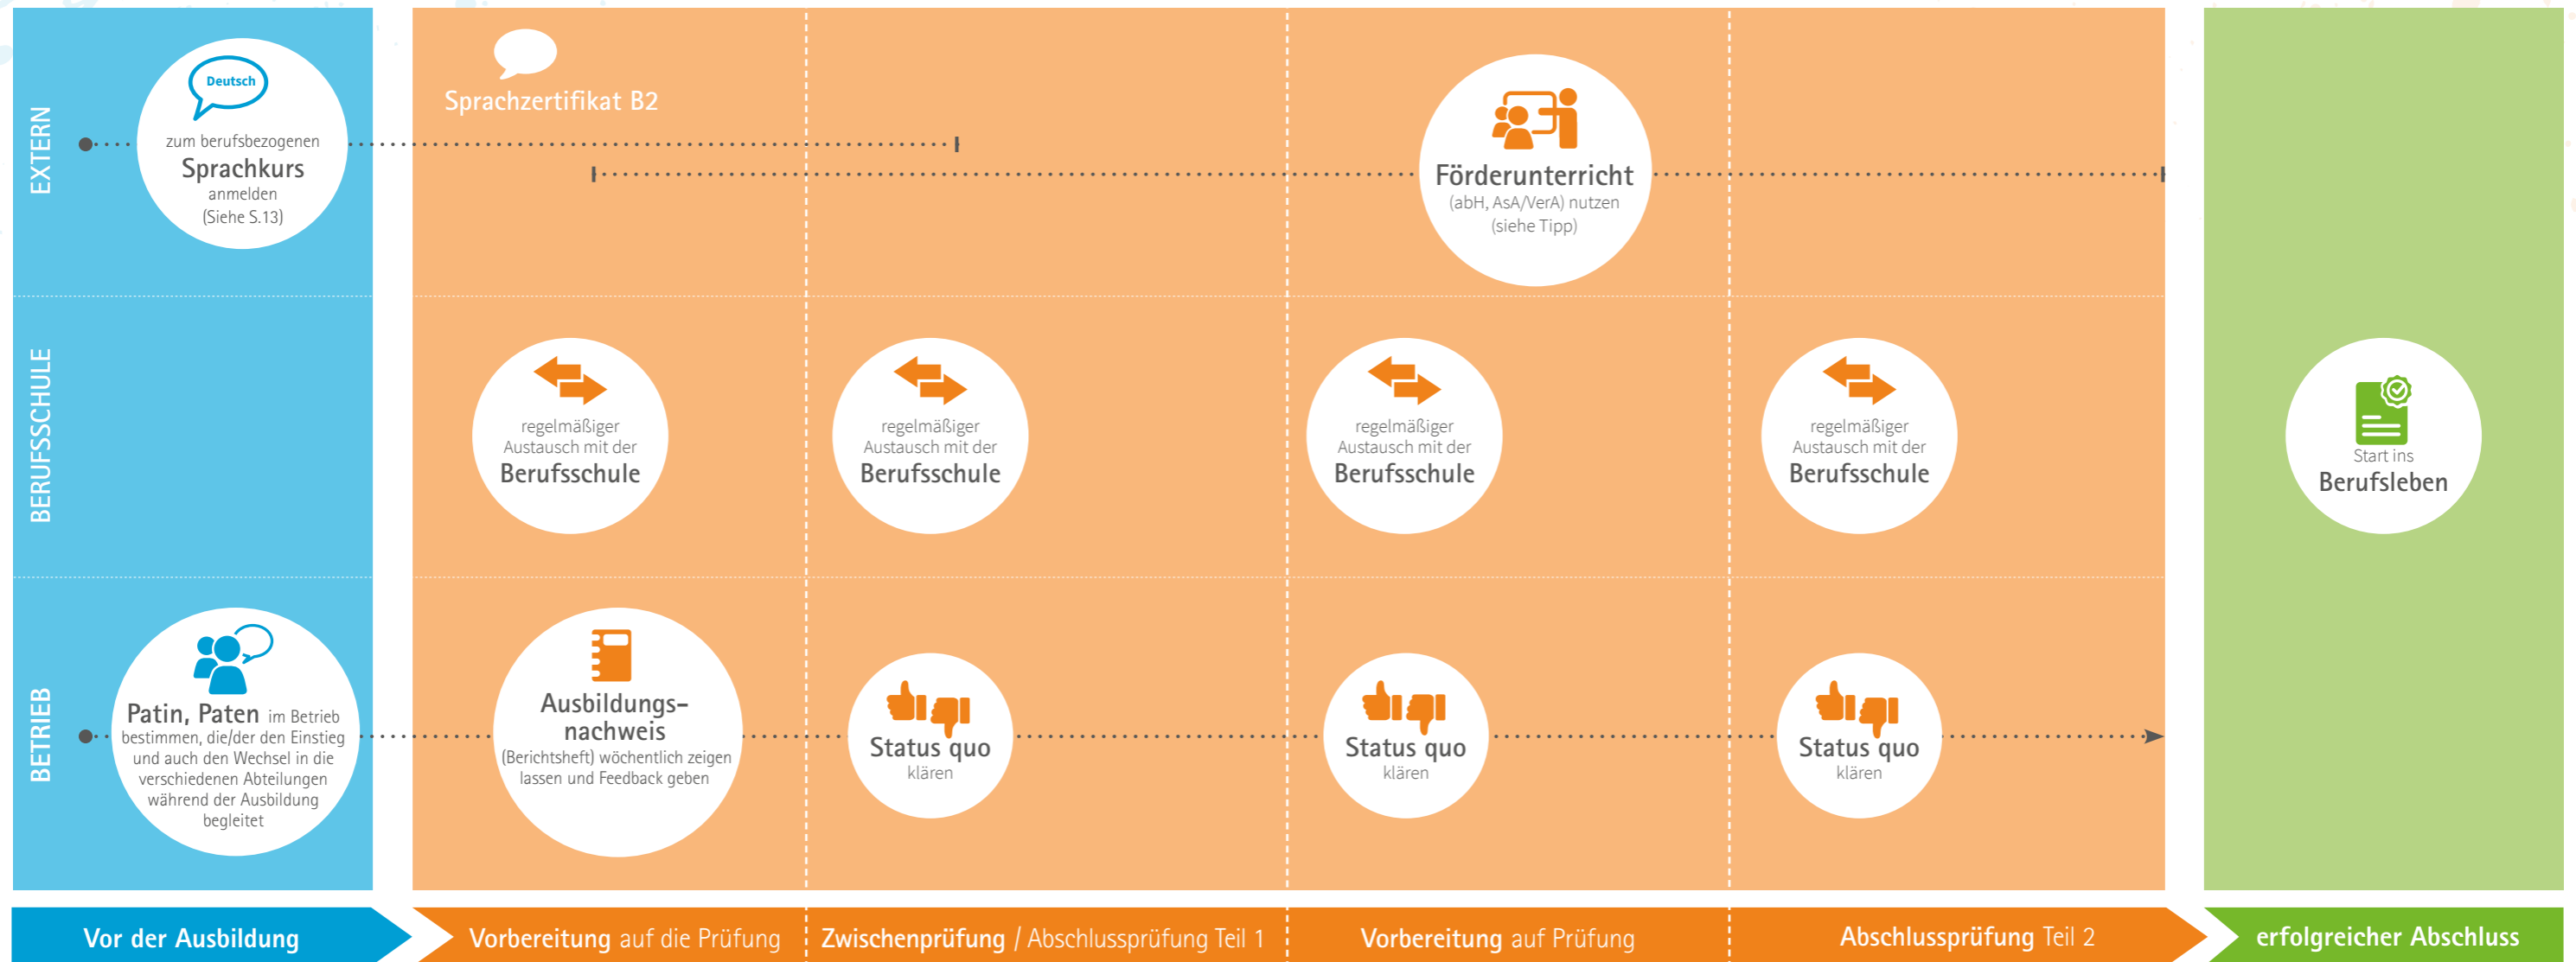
EXTERN

BERUFSSCHULE

BETRIEB

Deutsch

zum berufsbezogenen Sprachkurs anmelden (Siehe S.13)

Sprachzertifikat B2

Förderunterricht (abH, AsA/VerA) nutzen (siehe Tipp)

regelmäßiger Austausch mit der Berufsschule

regelmäßiger Austausch mit der Berufsschule

regelmäßiger Austausch mit der Berufsschule

regelmäßiger Austausch mit der Berufsschule

Start ins Berufsleben

Patin, Paten im Betrieb bestimmen, die/der den Einstieg und auch den Wechsel in die verschiedenen Abteilungen während der Ausbildung begleitet

Ausbildungsnachweis (Berichtsheft) wöchentlich zeigen lassen und Feedback geben

Status quo klären

Status quo klären

Status quo klären

Vor der Ausbildung

Vorbereitung auf die Prüfung

Zwischenprüfung / Abschlussprüfung Teil 1

Vorbereitung auf Prüfung

Abschlussprüfung Teil 2

erfolgreicher Abschluss